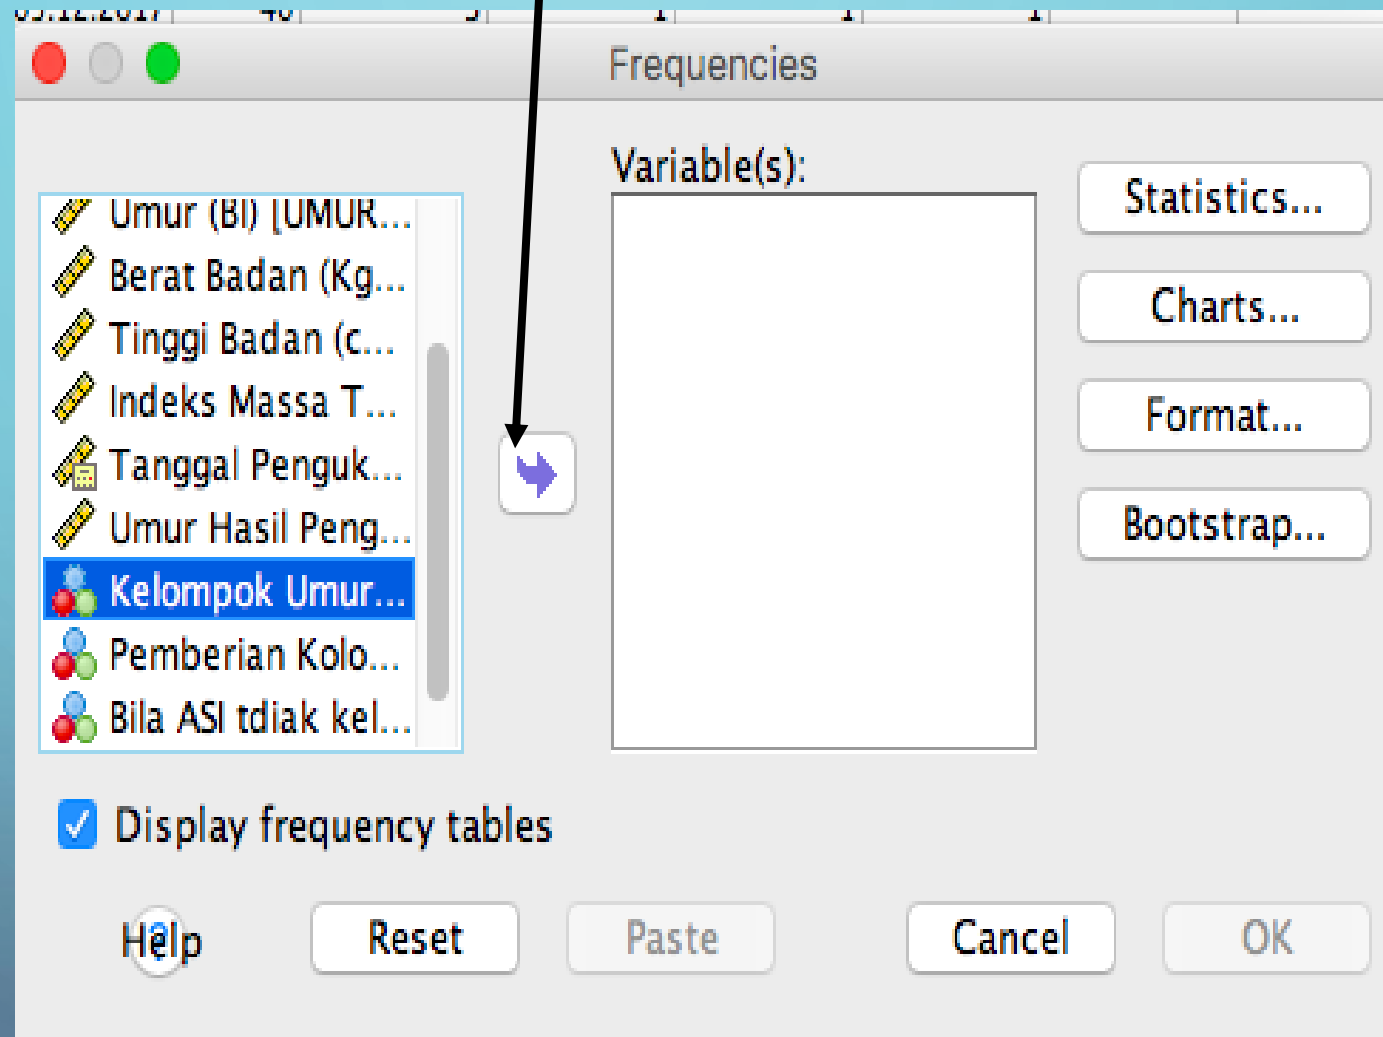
Frequencies

Umur (Bl) [UMUR...
Berat Badan (Kg...
Tinggi Badan (c...
Indeks Massa T...
Tanggal Penguk...
Umur Hasil Peng...
Kelompok Umur...
Pemberian Kolo...
Bila ASI tdiak kel...

Variable(s):

Statistics...
Charts...
Format...
Bootstrap...

Display frequency tables

Help
Reset
Paste
Cancel
OK